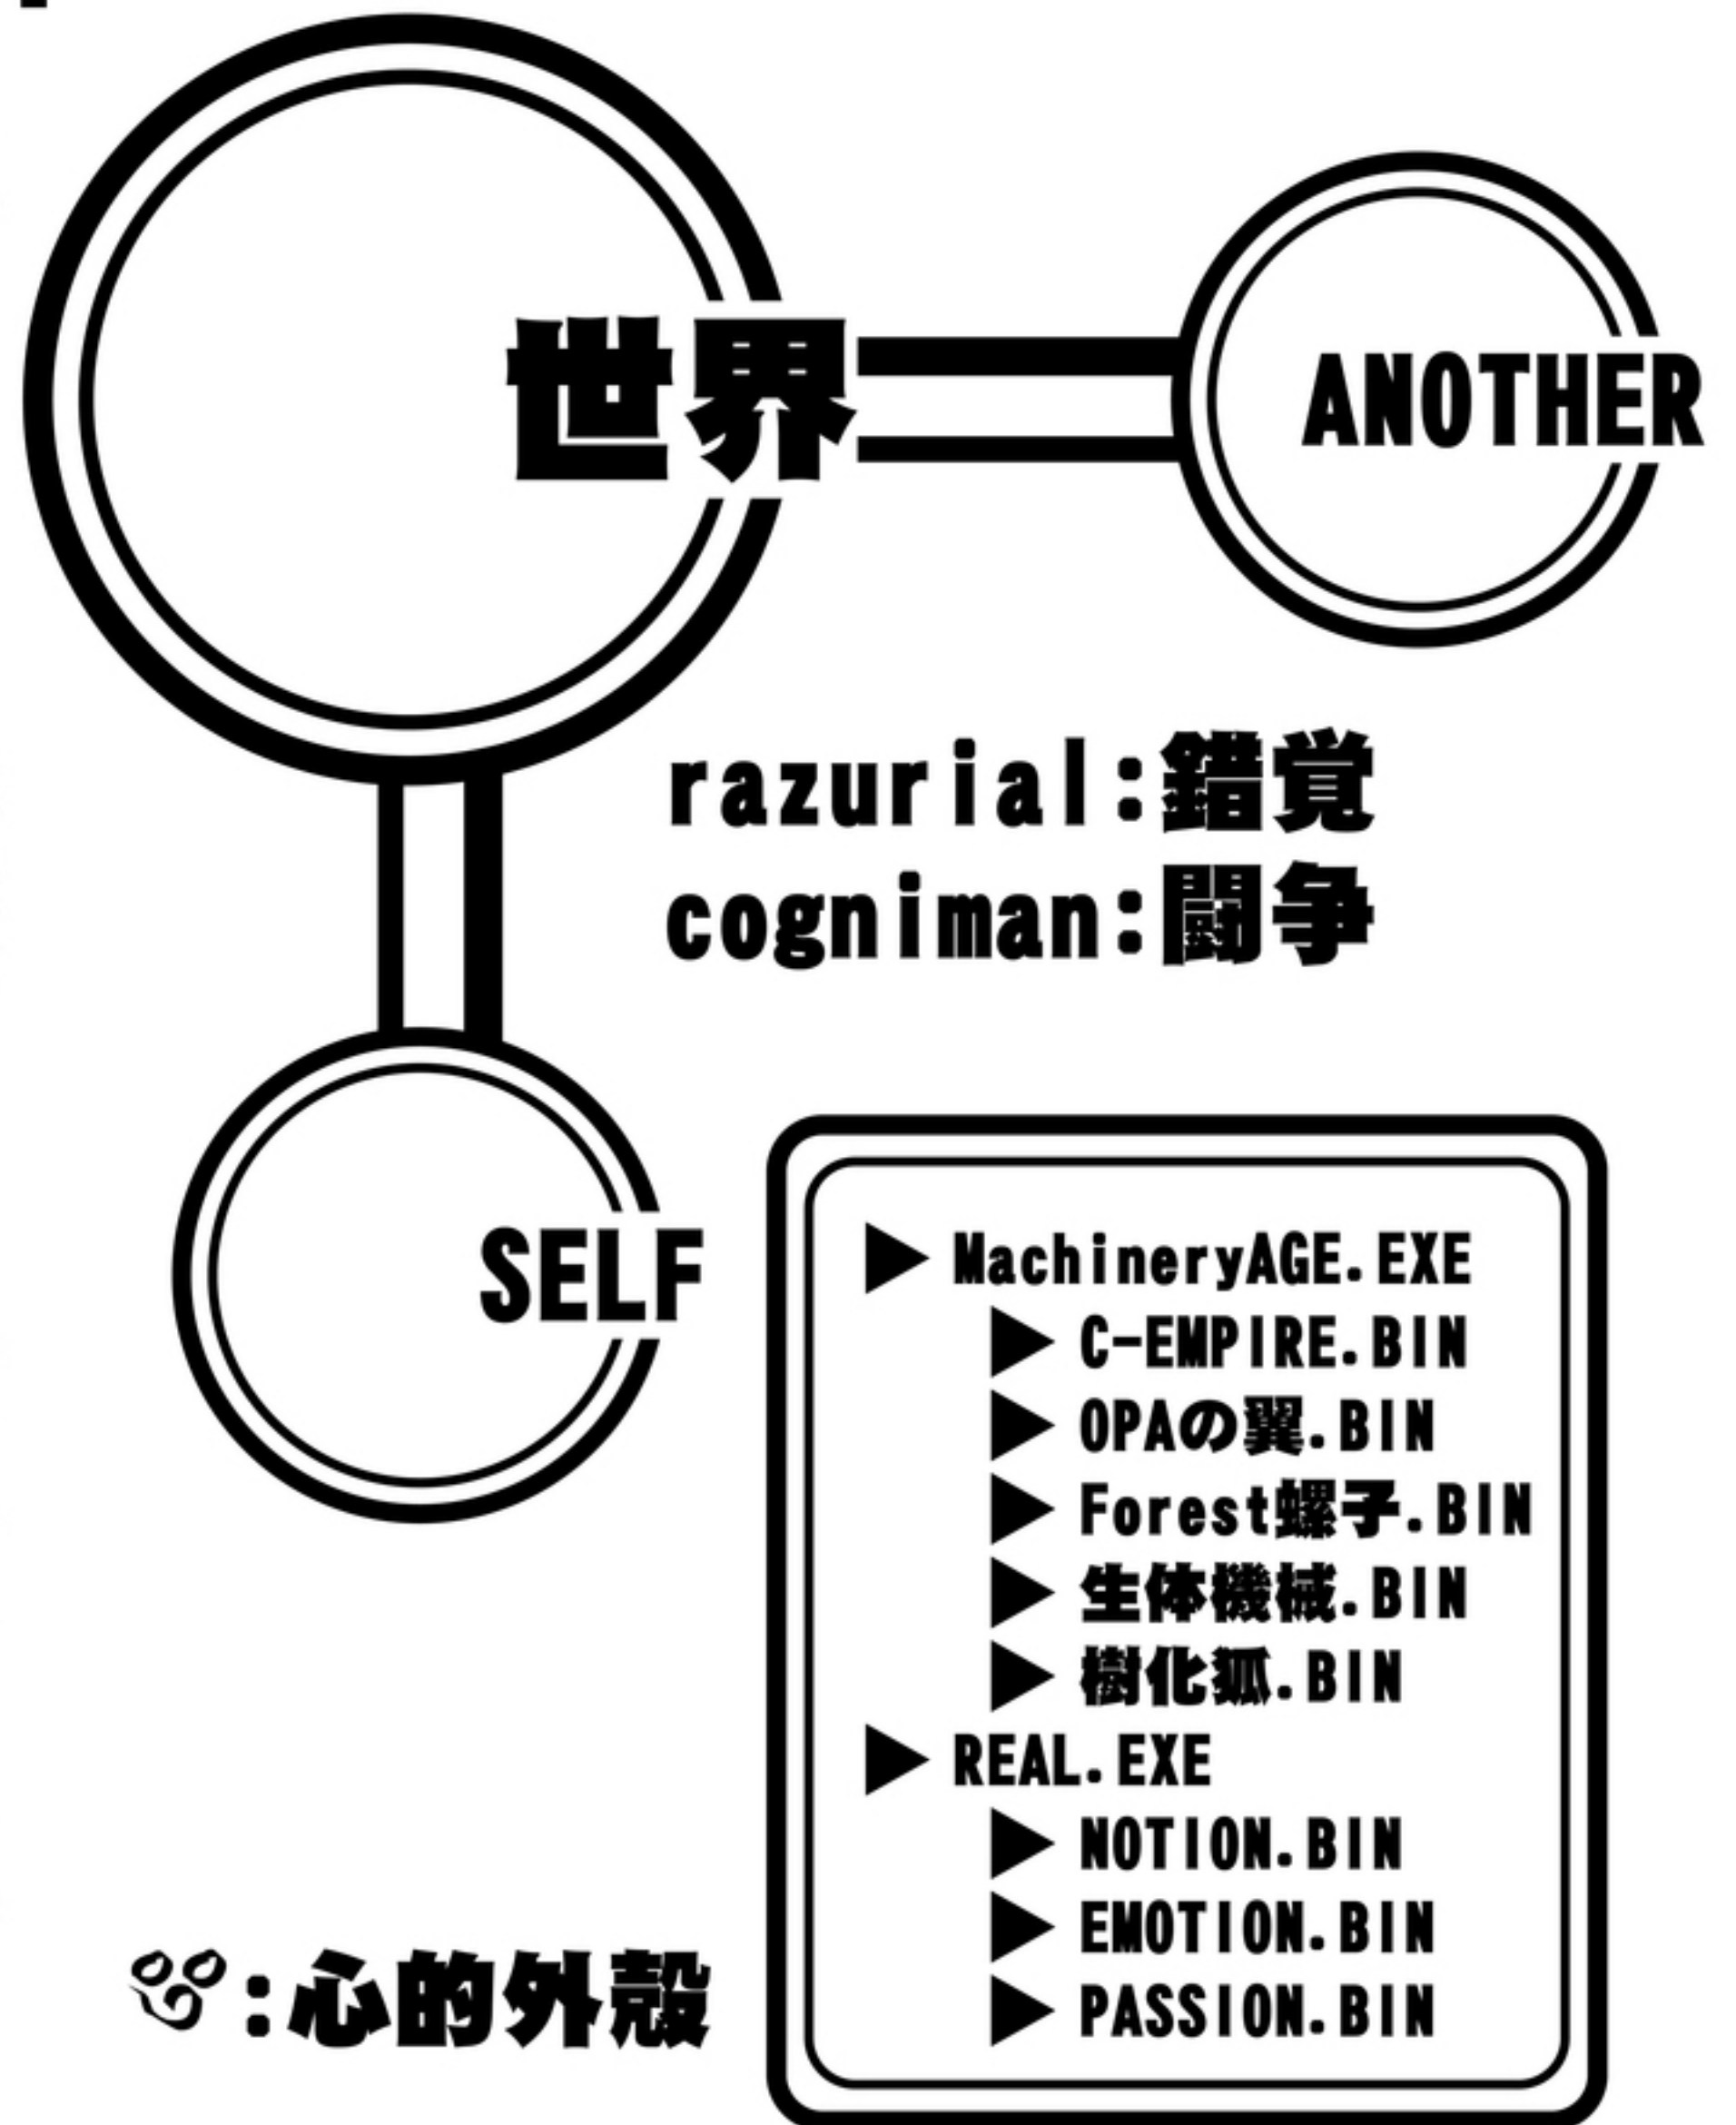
世界
ANOTHER

razurial:錯覚
cogniman:闘争

SELF

▶ MachineryAGE.EXE
▶ C-EMPIRE.BIN
▶ OPAの翼.BIN
▶ Forest螺子.BIN
▶ 生体機械.BIN
▶ 樹化狐.BIN
▶ REAL.EXE
▶ NOTION.BIN
▶ EMOTION.BIN
▶ PASSION.BIN

:心的外殻